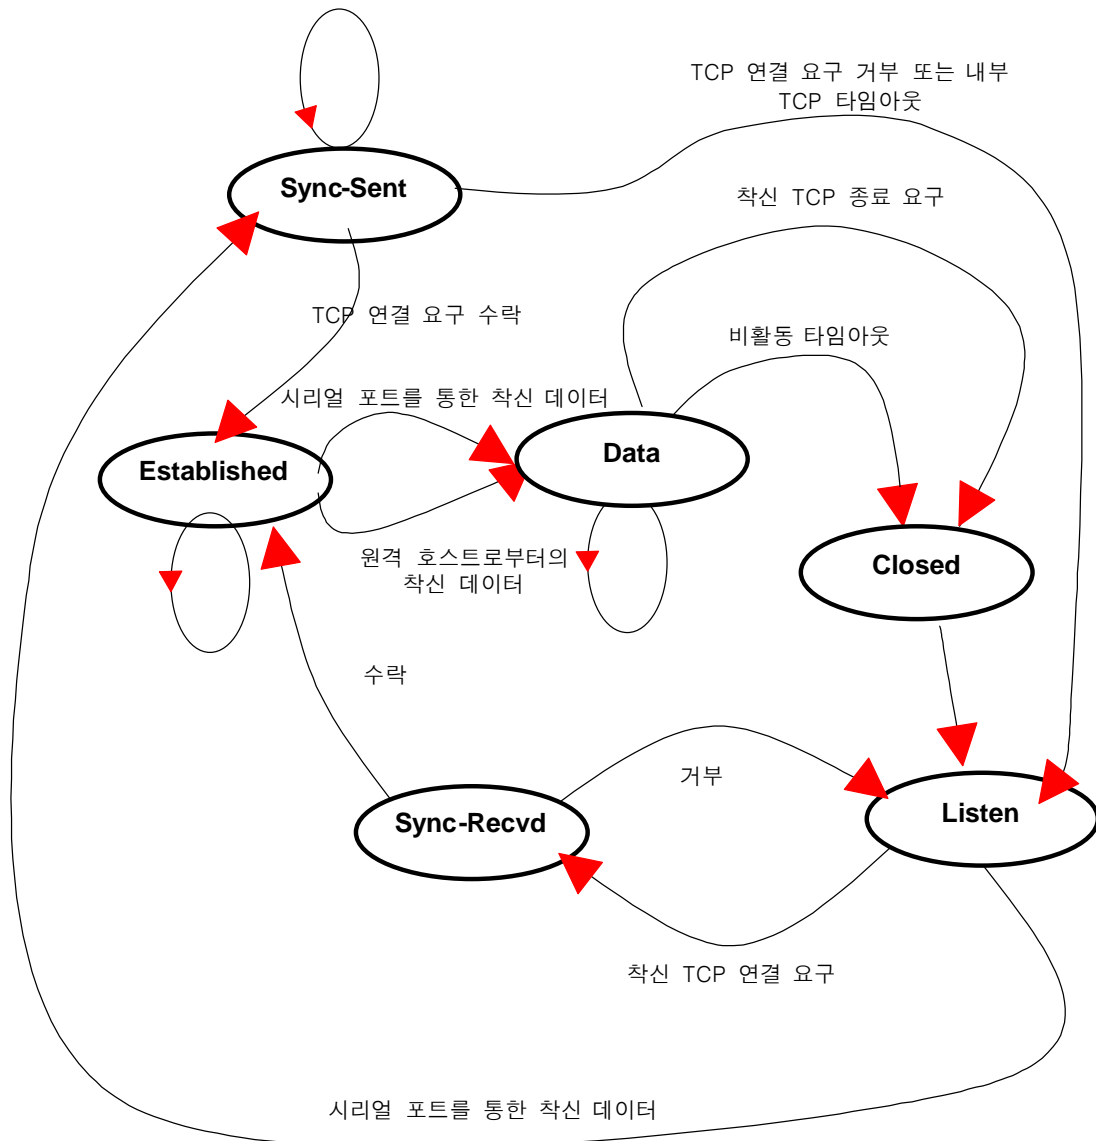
TCP 연결 요구 거부 또는 내부 TCP 타임아웃

Sync-Sent

착신 TCP 종료 요구

TCP 연결 요구 수락

비활동 타임아웃

시리얼 포트를 통한 착신 데이터

Established

Data

Closed

원격 호스트로부터의 착신 데이터

수락

거부

Sync-Recvd

Listen

착신 TCP 연결 요구

시리얼 포트를 통한 착신 데이터